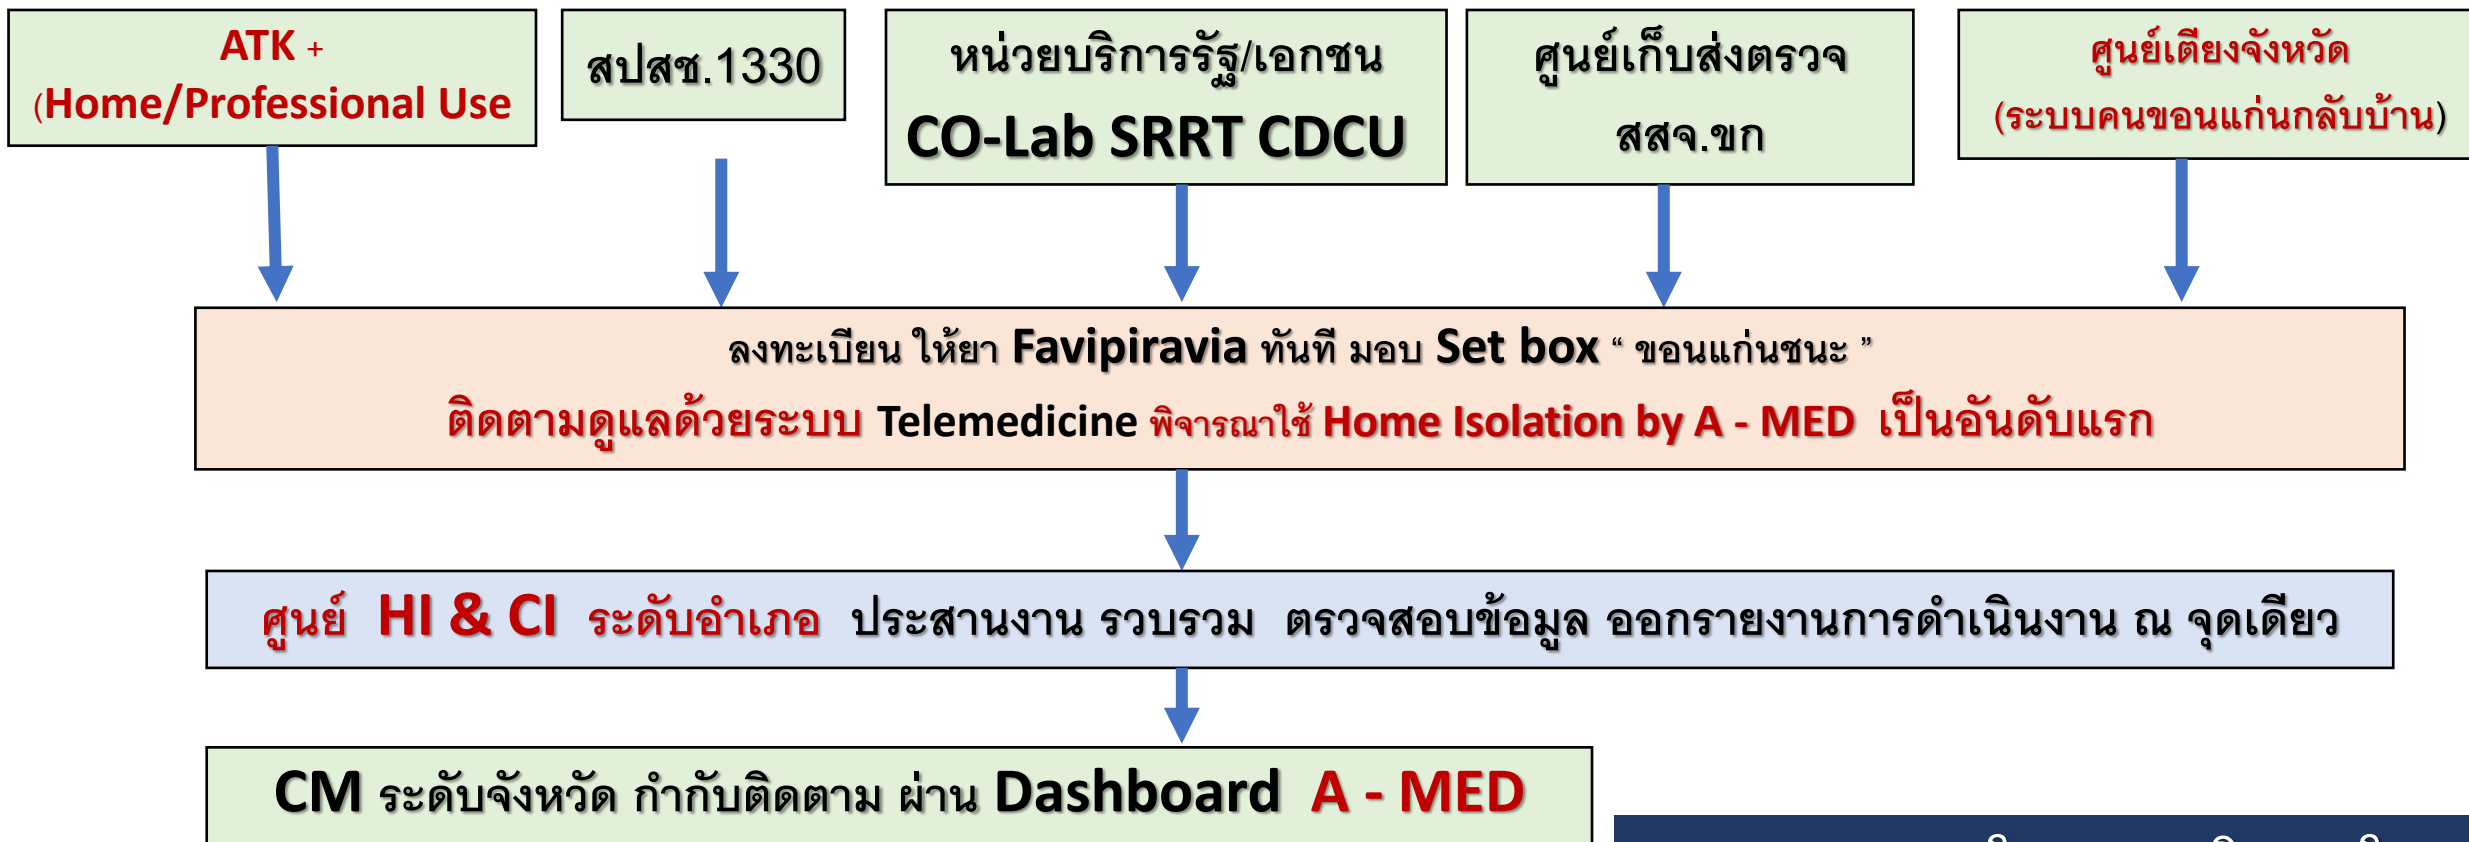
ATK + (Home/Professional Use

สปสช.1330

หน่วยบริการรัฐ/เอกชน
CO-Lab SRRT CDCU

ศูนย์เก็บส่งตรวจ
สสจ.ขก

ศูนย์เตียงจังหวัด
(ระบบคนขอนแก่นกลับบ้าน)

ลงทะเบียน ให้ยา Favipiravia ทันที มอบ Set box “ ขอนแก่นชนะ ”
ติดตามดูแลด้วยระบบ Telemedicine พิจารณาใช้ Home Isolation by A - MED เป็นอันดับแรก

ศูนย์ HI & CI ระดับอำเภอ ประสานงาน รวบรวม ตรวจสอบข้อมูล ออกรายงานการดำเนินงาน ณ จุดเดียว

CM ระดับจังหวัด กำกับติดตาม ผ่าน Dashboard A - MED